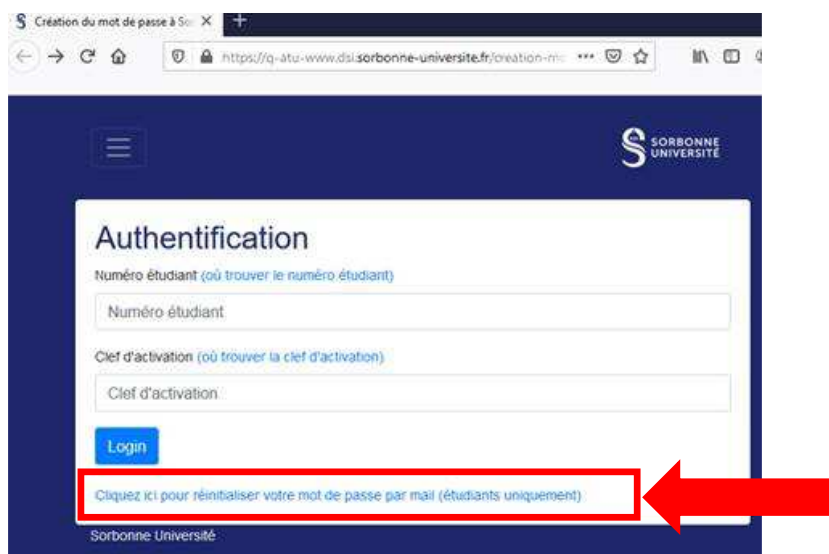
Création du mot de passe à So ×

https://q-atu-www.dsi.sorbonne-universite.fr/creation-m ···

SORBONNE UNIVERSITÉ

Authentification

Numéro étudiant (où trouver le numéro étudiant)

Numéro étudiant

Clef d'activation (où trouver la clef d'activation)

Clef d'activation

Login

Cliquez ici pour réinitialiser votre mot de passe par mail (étudiants uniquement)

Sorbonne Université